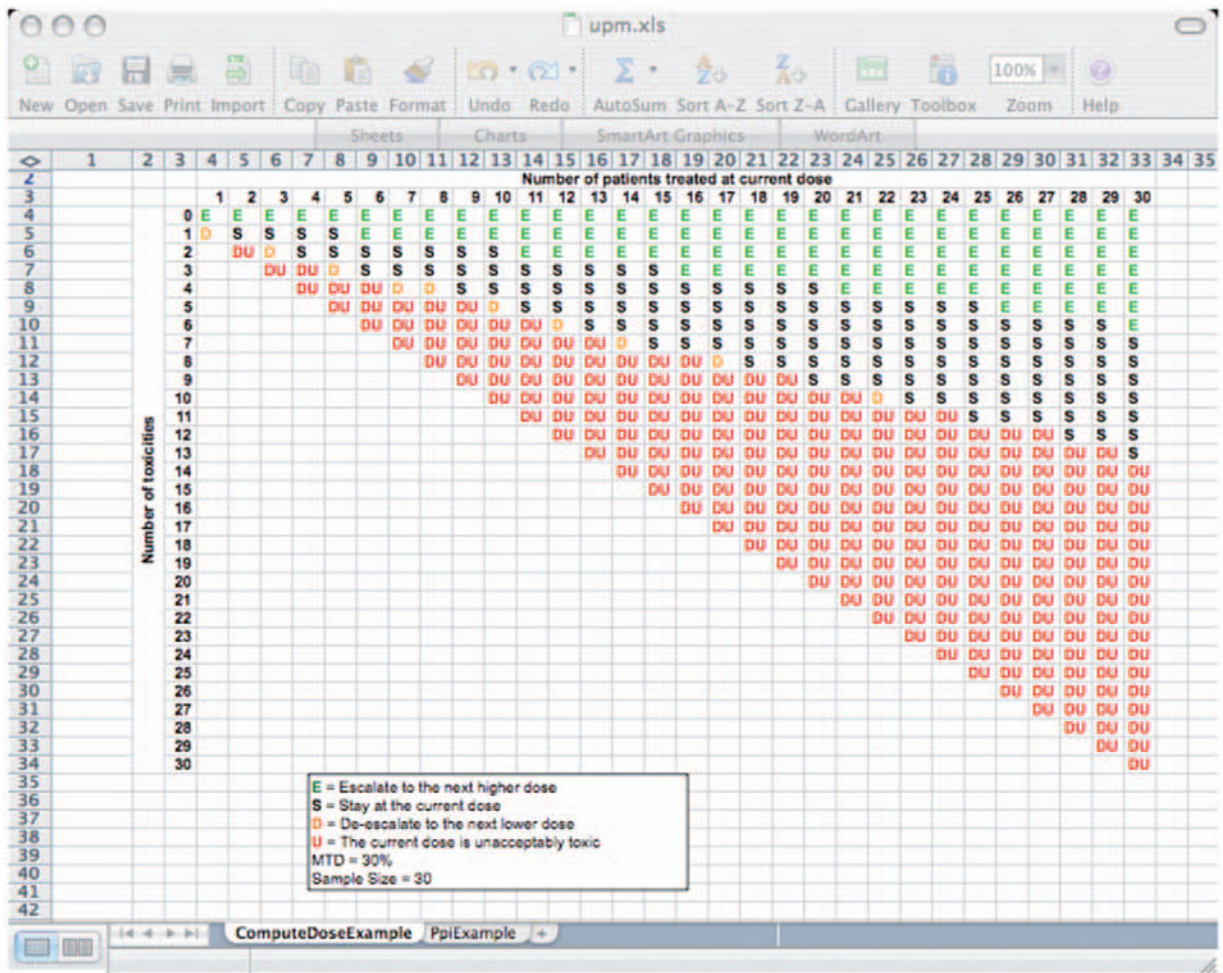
upm.xls

New Open Save Print Import Copy Paste Format Undo Redo AutoSum Sort A-Z Sort Z-A Gallery Toolbox 100% Zoom Help

Sheets Charts SmartArt Graphics WordArt

Number of patients treated at current dose

Number of toxicities

| | 1 | 2 | 3 | 4 | 5 | 6 | 7 | 8 | 9 | 10 | 11 | 12 | 13 | 14 | 15 | 16 | 17 | 18 | 19 | 20 | 21 | 22 | 23 | 24 | 25 | 26 | 27 | 28 | 29 | 30 |
|---|---|---|---|---|---|---|---|---|---|---|---|---|---|---|---|---|---|---|---|---|---|---|---|---|---|---|---|---|---|---|
| 0 | E | E | E | E | E | E | E | E | E | E | E | E | E | E | E | E | E | E | E | E | E | E | E | E | E | E | E | E | E | E |
| 1 | D | S | S | S | S | E | E | E | E | E | E | E | E | E | E | E | E | E | E | E | E | E | E | E | E | E | E | E | E | E |
| 2 | | DU | D | S | S | S | S | S | S | S | E | E | E | E | E | E | E | E | E | E | E | E | E | E | E | E | E | E | E | E |
| 3 | | | DU | DU | D | S | S | S | S | S | S | S | S | S | S | E | E | E | E | E | E | E | E | E | E | E | E | E | E | E |
| 4 | | | | DU | DU | DU | D | D | S | S | S | S | S | S | S | S | S | S | S | S | E | E | E | E | E | E | E | E | E | E |
| 5 | | | | | DU | DU | DU | DU | DU | D | S | S | S | S | S | S | S | S | S | S | S | S | S | S | S | E | E | E | E | E |
| 6 | | | | | | DU | DU | DU | DU | DU | DU | D | S | S | S | S | S | S | S | S | S | S | S | S | S | S | S | S | S | E |
| 7 | | | | | | | DU | DU | DU | DU | DU | DU | DU | D | S | S | S | S | S | S | S | S | S | S | S | S | S | S | S | S |
| 8 | | | | | | | | DU | DU | DU | DU | DU | DU | DU | DU | DU | D | S | S | S | S | S | S | S | S | S | S | S | S | S |
| 9 | | | | | | | | | DU | DU | DU | DU | DU | DU | DU | DU | DU | DU | DU | S | S | S | S | S | S | S | S | S | S | S |
| 10 | | | | | | | | | | DU | DU | DU | DU | DU | DU | DU | DU | DU | DU | DU | DU | D | S | S | S | S | S | S | S | S |
| 11 | | | | | | | | | | | DU | DU | DU | DU | DU | DU | DU | DU | DU | DU | DU | DU | DU | DU | S | S | S | S | S | S |
| 12 | | | | | | | | | | | | DU | DU | DU | DU | DU | DU | DU | DU | DU | DU | DU | DU | DU | DU | DU | DU | S | S | S |
| 13 | | | | | | | | | | | | | DU | DU | DU | DU | DU | DU | DU | DU | DU | DU | DU | DU | DU | DU | DU | DU | DU | S |
| 14 | | | | | | | | | | | | | | DU | DU | DU | DU | DU | DU | DU | DU | DU | DU | DU | DU | DU | DU | DU | DU | DU |
| 15 | | | | | | | | | | | | | | | DU | DU | DU | DU | DU | DU | DU | DU | DU | DU | DU | DU | DU | DU | DU | DU |
| 16 | | | | | | | | | | | | | | | | DU | DU | DU | DU | DU | DU | DU | DU | DU | DU | DU | DU | DU | DU | DU |
| 17 | | | | | | | | | | | | | | | | | DU | DU | DU | DU | DU | DU | DU | DU | DU | DU | DU | DU | DU | DU |
| 18 | | | | | | | | | | | | | | | | | | DU | DU | DU | DU | DU | DU | DU | DU | DU | DU | DU | DU | DU |
| 19 | | | | | | | | | | | | | | | | | | | DU | DU | DU | DU | DU | DU | DU | DU | DU | DU | DU | DU |
| 20 | | | | | | | | | | | | | | | | | | | | DU | DU | DU | DU | DU | DU | DU | DU | DU | DU | DU |
| 21 | | | | | | | | | | | | | | | | | | | | | DU | DU | DU | DU | DU | DU | DU | DU | DU | DU |
| 22 | | | | | | | | | | | | | | | | | | | | | | DU | DU | DU | DU | DU | DU | DU | DU | DU |
| 23 | | | | | | | | | | | | | | | | | | | | | | | DU | DU | DU | DU | DU | DU | DU | DU |
| 24 | | | | | | | | | | | | | | | | | | | | | | | | DU | DU | DU | DU | DU | DU | DU |
| 25 | | | | | | | | | | | | | | | | | | | | | | | | | DU | DU | DU | DU | DU | DU |
| 26 | | | | | | | | | | | | | | | | | | | | | | | | | | DU | DU | DU | DU | DU |
| 27 | | | | | | | | | | | | | | | | | | | | | | | | | | | DU | DU | DU | DU |
| 28 | | | | | | | | | | | | | | | | | | | | | | | | | | | | DU | DU | DU |
| 29 | | | | | | | | | | | | | | | | | | | | | | | | | | | | | DU | DU |
| 30 | | | | | | | | | | | | | | | | | | | | | | | | | | | | | | DU |

E = Escalate to the next higher dose
S = Stay at the current dose
D = De-escalate to the next lower dose
U = The current dose is unacceptably toxic
MTD = 30%
Sample Size = 30

ComputeDoseExample PpiExample +